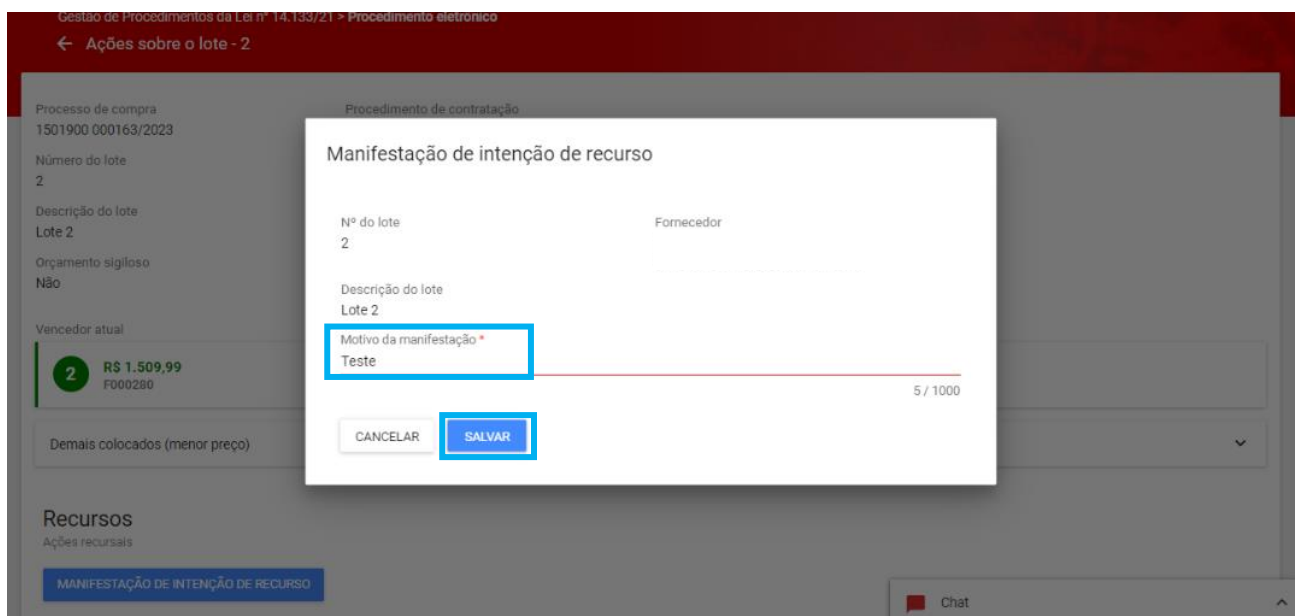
Gestão de Procedimentos da Lei nº 14.133/21 > Procedimento eletrônico
← Ações sobre o lote - 2

Processo de compra
1501900 000163/2023

Procedimento de contratação

Número do lote
2

Descrição do lote
Lote 2

Orçamento sigiloso
Não

Vencedor atual

2 R$ 1.509,99
F000280

Demais colocados (menor preço)

Recursos
Ações recursais

MANIFESTAÇÃO DE INTENÇÃO DE RECURSO

Manifestação de intenção de recurso

Nº do lote
2

Fornecedor

Descrição do lote
Lote 2

Motivo da manifestação *
Teste

5 / 1000

CANCELAR
SALVAR

Chat